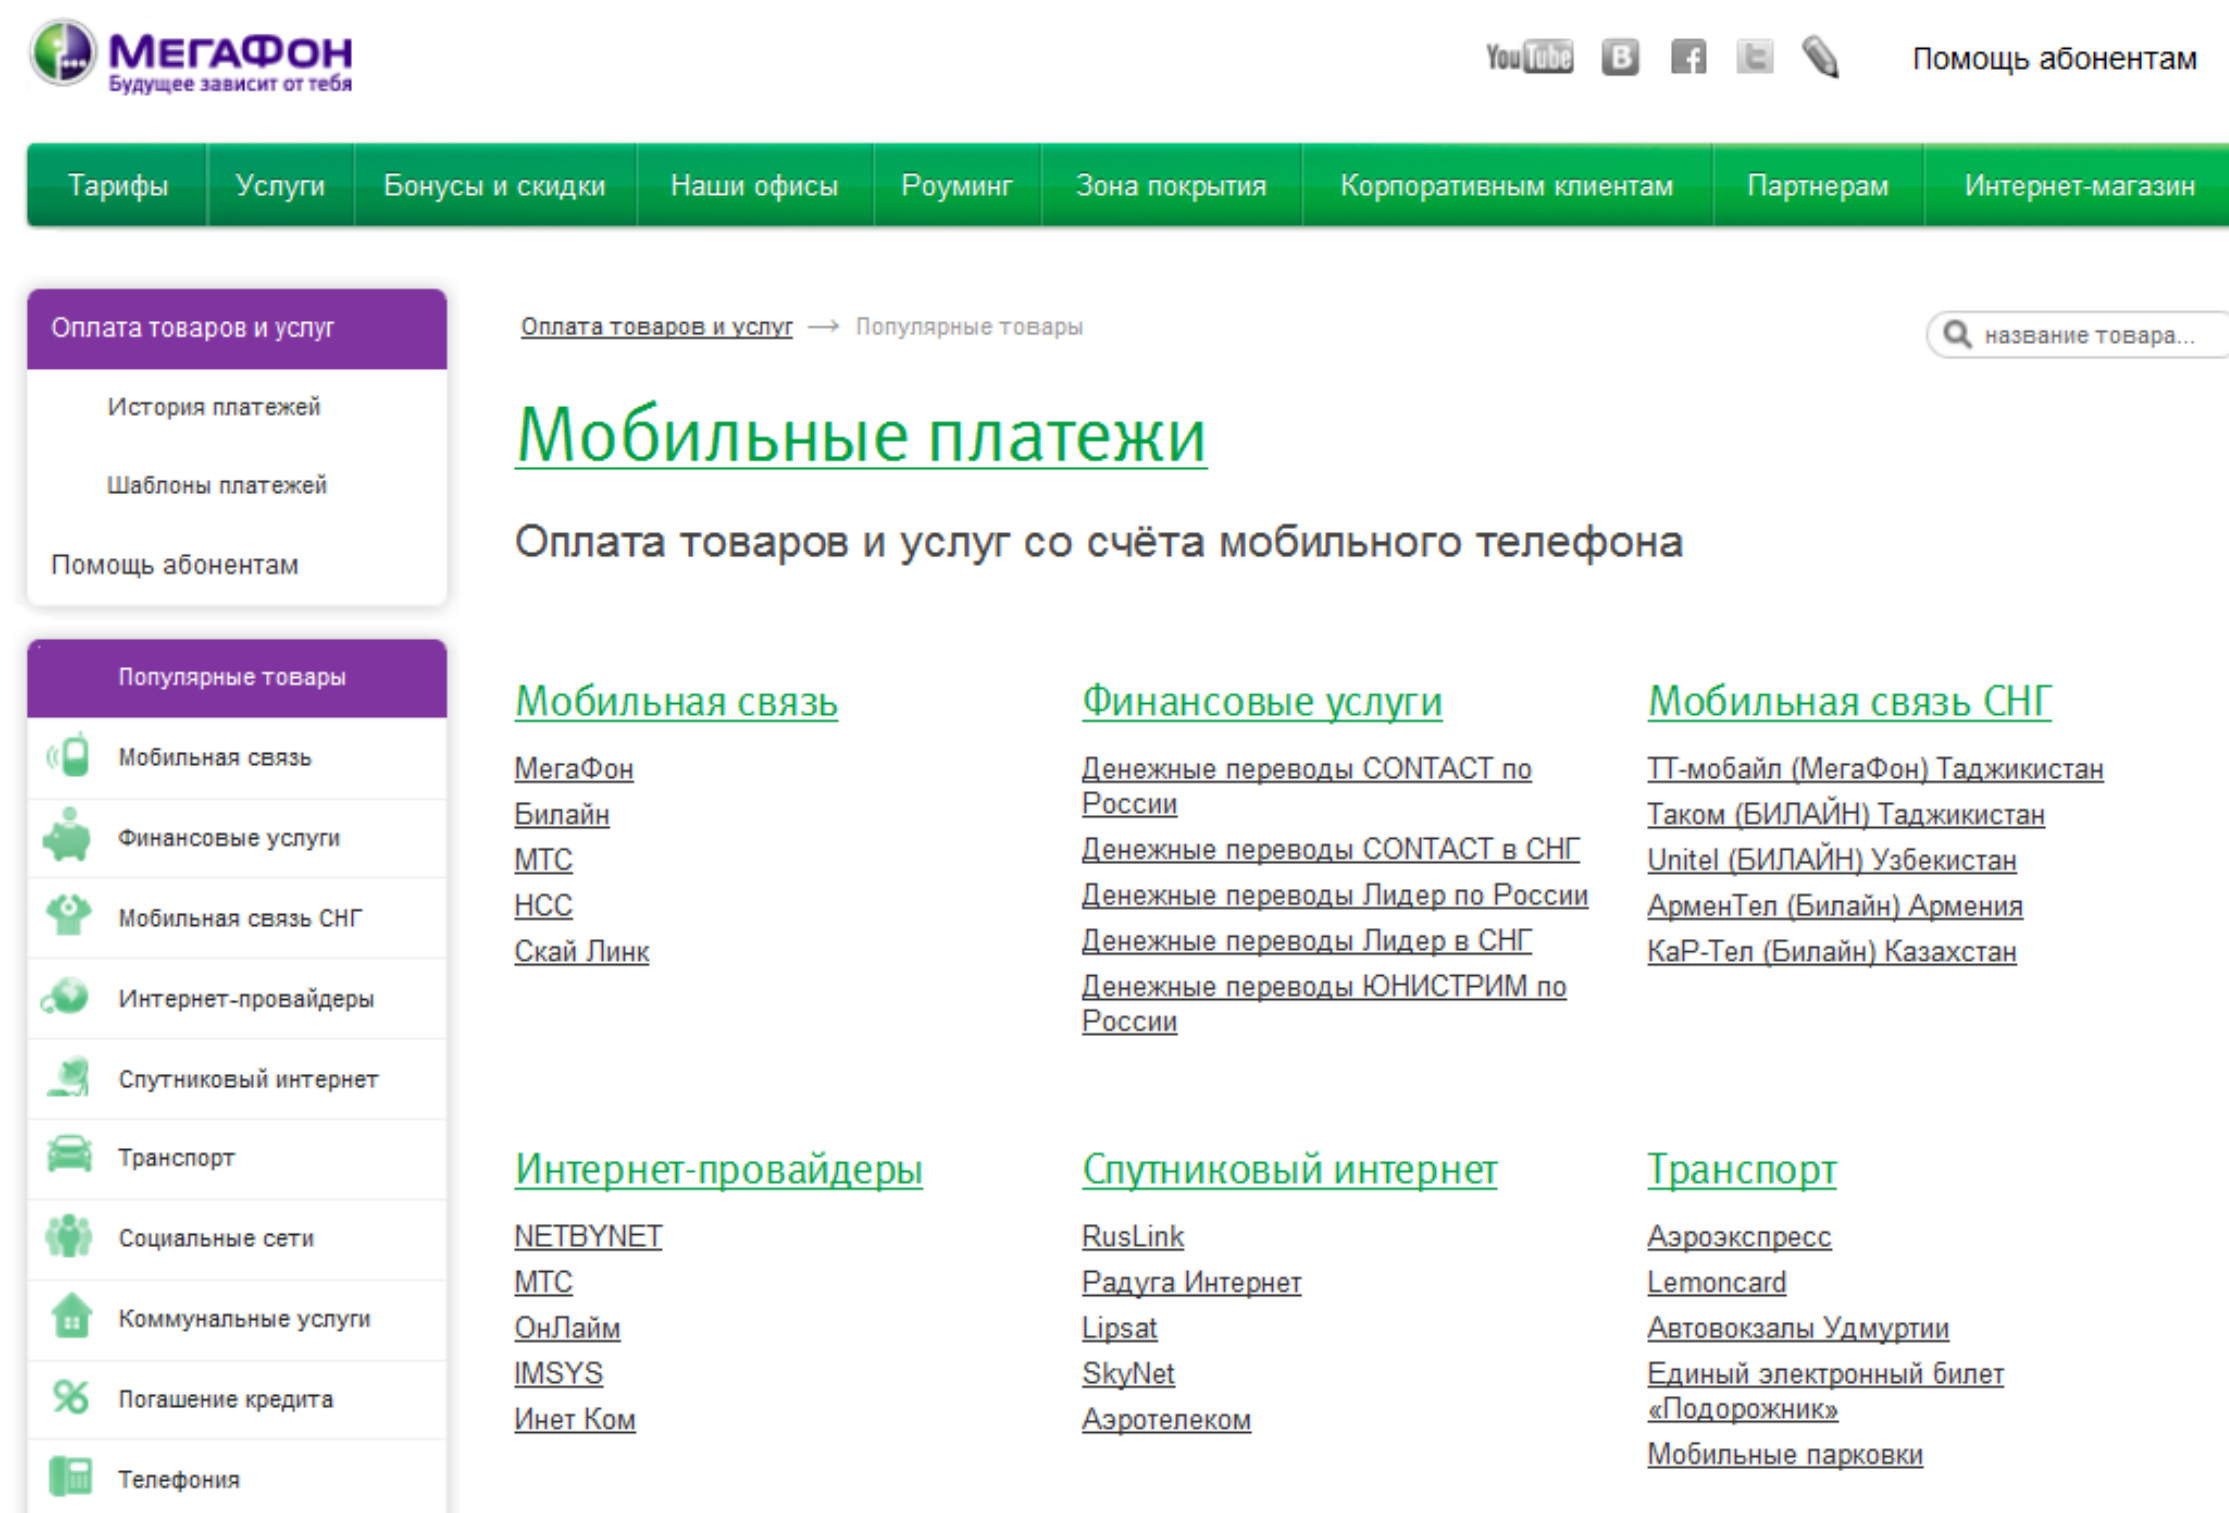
МегаФон
Будущее зависит от тебя

YouTube В

Помощь абонентам

Тарифы | Услуги | Бонусы и скидки | Наши офисы | Роуминг | Зона покрытия | Корпоративным клиентам | Партнерам | Интернет-магазин

Оплата товаров и услуг
История платежей
Шаблоны платежей
Помощь абонентам

Популярные товары
Мобильная связь
Финансовые услуги
Мобильная связь СНГ
Интернет-провайдеры
Спутниковый интернет
Транспорт
Социальные сети
Коммунальные услуги
Погашение кредита
Телефония

Оплата товаров и услуг → Популярные товары

название товара...

Мобильные платежи

Оплата товаров и услуг со счёта мобильного телефона

Мобильная связь
МегаФон
Билайн
МТС
НСС
Скай Линк

Финансовые услуги
Денежные переводы CONTACT по России
Денежные переводы CONTACT в СНГ
Денежные переводы Лидер по России
Денежные переводы Лидер в СНГ
Денежные переводы ЮНИСТРИМ по России

Мобильная связь СНГ
ТТ-мобайл (МегаФон) Таджикистан
Таком (БИЛАЙН) Таджикистан
Unitel (БИЛАЙН) Узбекистан
АрменТел (Билайн) Армения
КаР-Тел (Билайн) Казахстан

Интернет-провайдеры
NETBYNET
МТС
ОнЛайм
IMSYS
Инет Ком

Спутниковый интернет
RusLink
Радуга Интернет
Lipsat
SkyNet
Аэротелеком

Транспорт
Аэроэкспресс
Lemoncard
Автовокзалы Удмуртии
Единый электронный билет «Подорожник»
Мобильные парковки